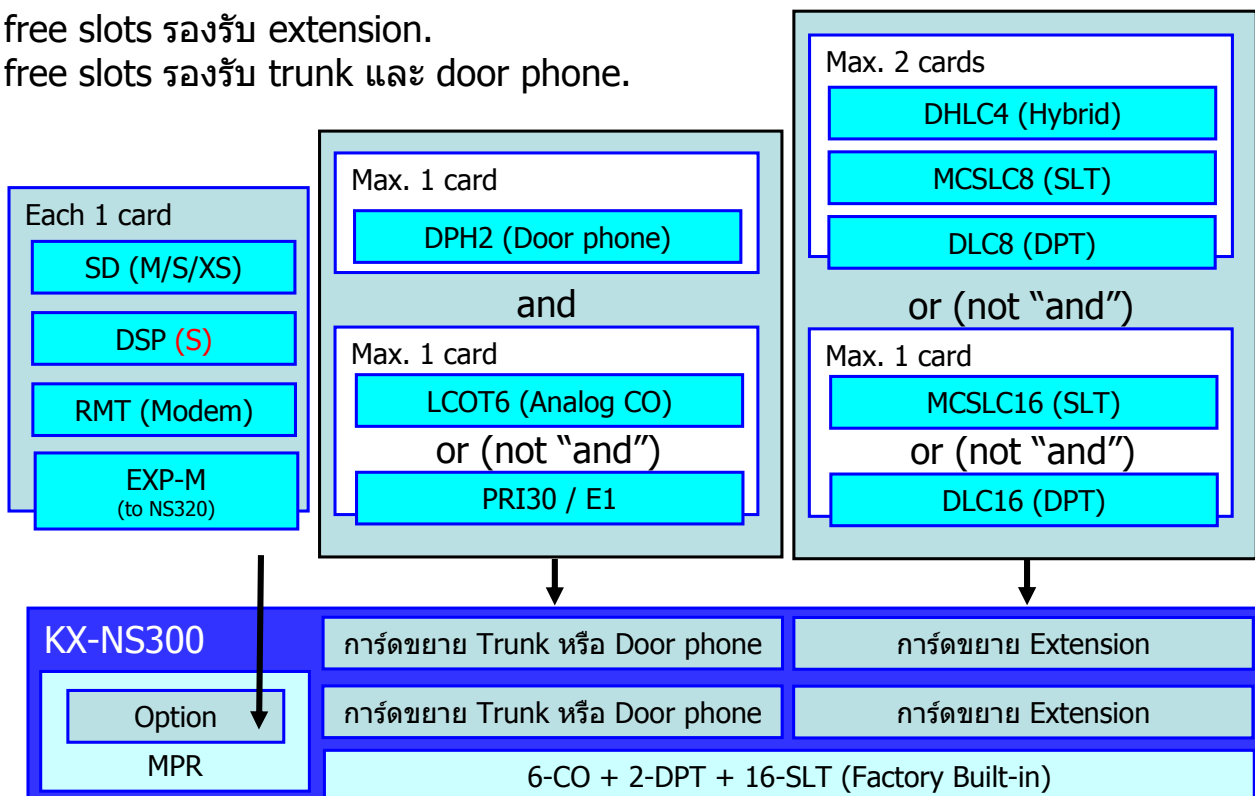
free slots รองรับ extension.
free slots รองรับ trunk และ door phone.

Each 1 card
SD (M/S/XS)
DSP (S)
RMT (Modem)
EXP-M (to NS320)

Max. 1 card
DPH2 (Door phone)
and
Max. 1 card
LCOT6 (Analog CO)
or (not “and”)
PRI30 / E1

Max. 2 cards
DHLC4 (Hybrid)
MCSLC8 (SLT)
DLC8 (DPT)
or (not “and”)
Max. 1 card
MCSLC16 (SLT)
or (not “and”)
DLC16 (DPT)

KX-NS300
Option
MPR
การ์ดขยาย Trunk หรือ Door phone
การ์ดขยาย Extension
การ์ดขยาย Trunk หรือ Door phone
การ์ดขยาย Extension
6-CO + 2-DPT + 16-SLT (Factory Built-in)